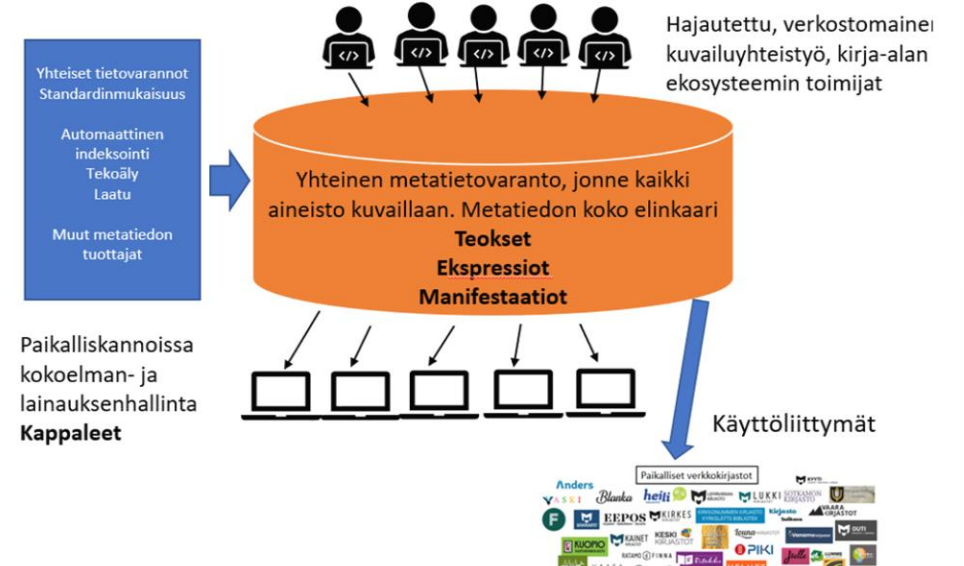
Hajautettu, verkostomainen kuvailuyhteistyö, kirja-alan ekosysteemin toimijat

Yhteiset tietovarannot
Standardinmukaisuus

Automaattinen indeksointi
Tekoäly
Laatu

Muut metatiedon tuottajat

Yhteinen metatietovaranto, jonne kaikki aineisto kuvaillaan. Metatiedon koko elinkaari
**Teokset**
**Ekspressiot**
**Manifestaatiot**

Paikalliskannoissa kokoelman- ja lainauksenhallinta
**Kappaleet**

Käyttöliittymät

Paikalliset verkkokirjastot

Anders
VASKI
Blanka
heili
LUKKI
EEPOS
KIRKES
KEUDA
KUOPIO
KAINET
KESKI KIRJASTOT
FINNA
PIKI
Vanamo
OUTI
VAARA KIRJASTOT
Kirjasto
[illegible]